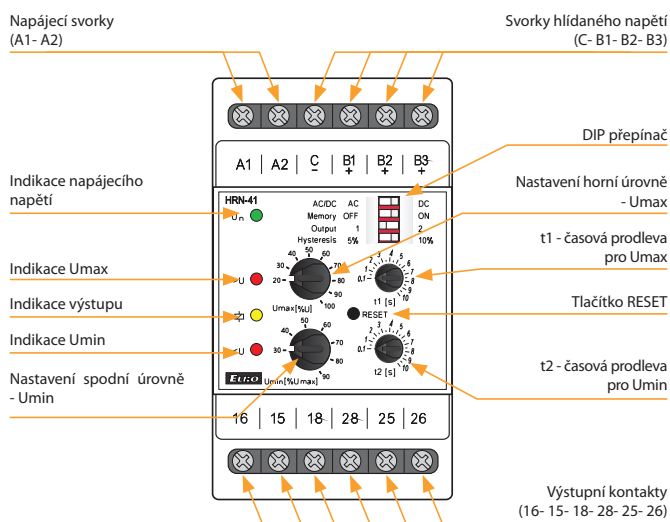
Napájecí svorky
(A1- A2)

Svorky hlídaného napětí
(C- B1- B2- B3)

A1 | A2 | C − | B1 + | B2 + | B3 +

DIP přepínač

Indikace napájecího napětí

HRN-41
Un

AC/DC AC DC
Memory OFF ON
Output 1 2
Hysteresis 5% 10%

Nastavení horní úrovně - Umax

t1 - časová prodleva pro Umax

Indikace Umax

Indikace výstupu

Indikace Umin

Nastavení spodní úrovně - Umin

U
40 50 60 70 30 80 20 90 100
Umax[%U]

1 2 3 4 5 6 7 8 9 10
t1 [s]

RESET

Tlačítko RESET

U
40 50 60 70 30 80 90
Umin[%Umax]

1 2 3 4 5 6 7 8 9 10
t2 [s]

t2 - časová prodleva pro Umin

ELKO

16 | 15 | 18 | 28 | 25 | 26

Výstupní kontakty
(16- 15- 18- 28- 25- 26)